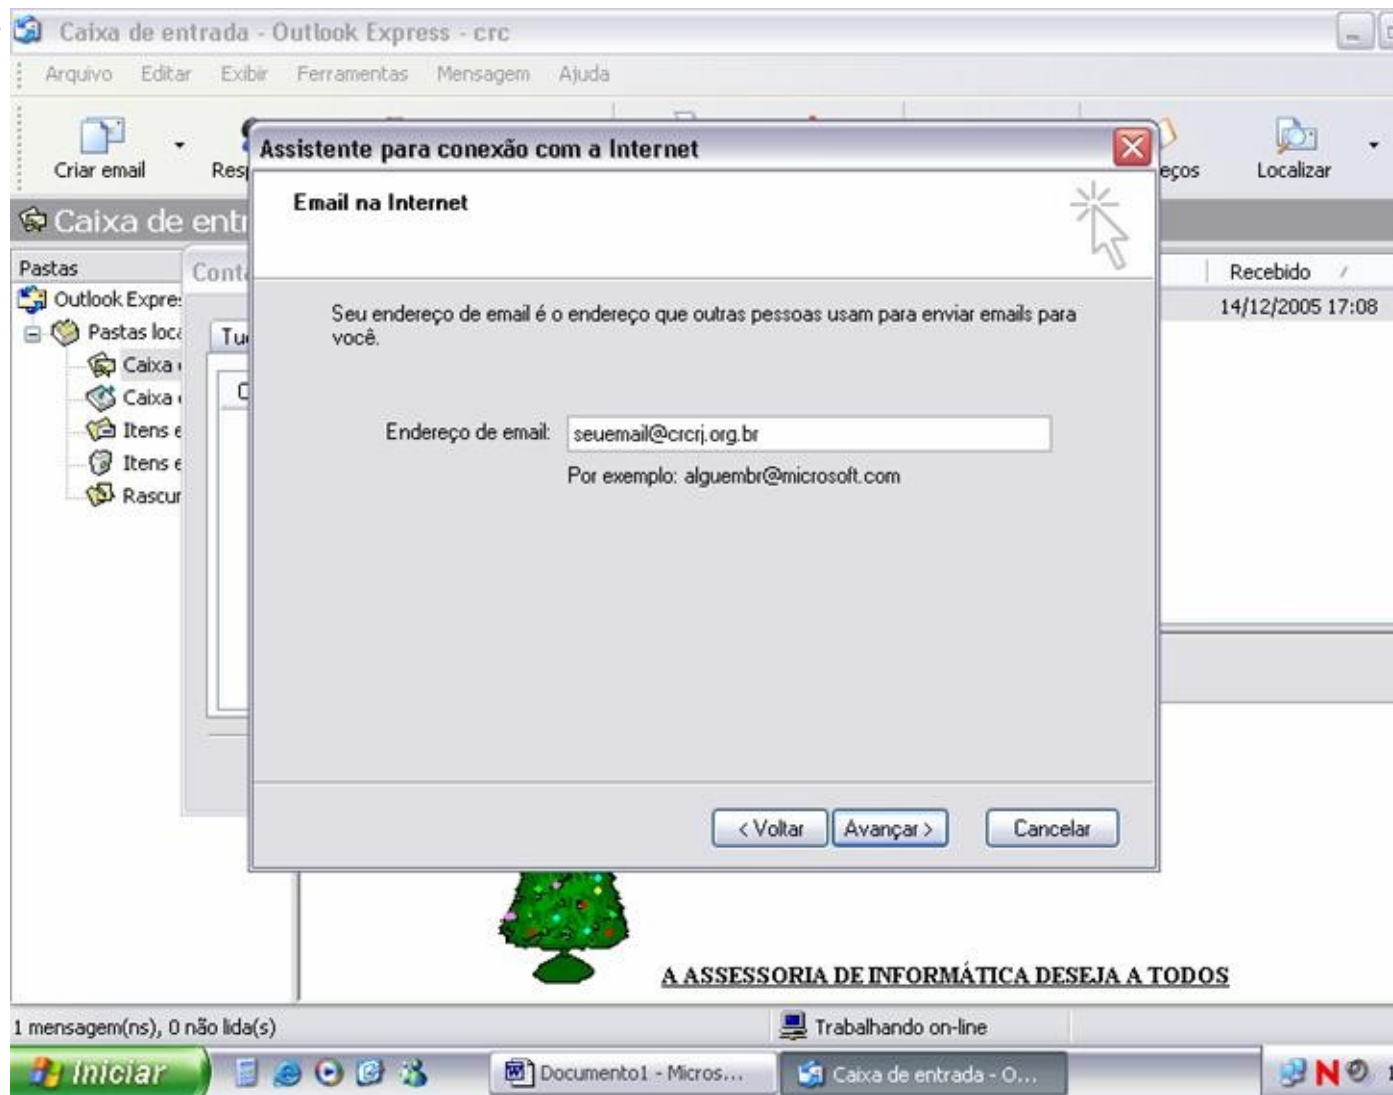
Caixa de entrada - Outlook Express - crc

Arquivo Editar Exibir Ferramentas Mensagem Ajuda

Criar email Resp eços Localizar

Caixa de entr

Pastas Cont

Outlook Expre

Pastas loc

Tu

Caixa

Caixa

Itens e

Itens e

Rascur

Recebido

14/12/2005 17:08

Assistente para conexão com a Internet

Email na Internet

Seu endereço de email é o endereço que outras pessoas usam para enviar emails para você.

Endereço de email: seuemail@crcrj.org.br

Por exemplo: alguembr@microsoft.com

< Voltar Avançar > Cancelar

A ASSESSORIA DE INFORMÁTICA DESEJA A TODOS

1 mensagem(ns), 0 não lida(s)

Trabalhando on-line

Iniciar

Documento1 - Micros...

Caixa de entrada - O...